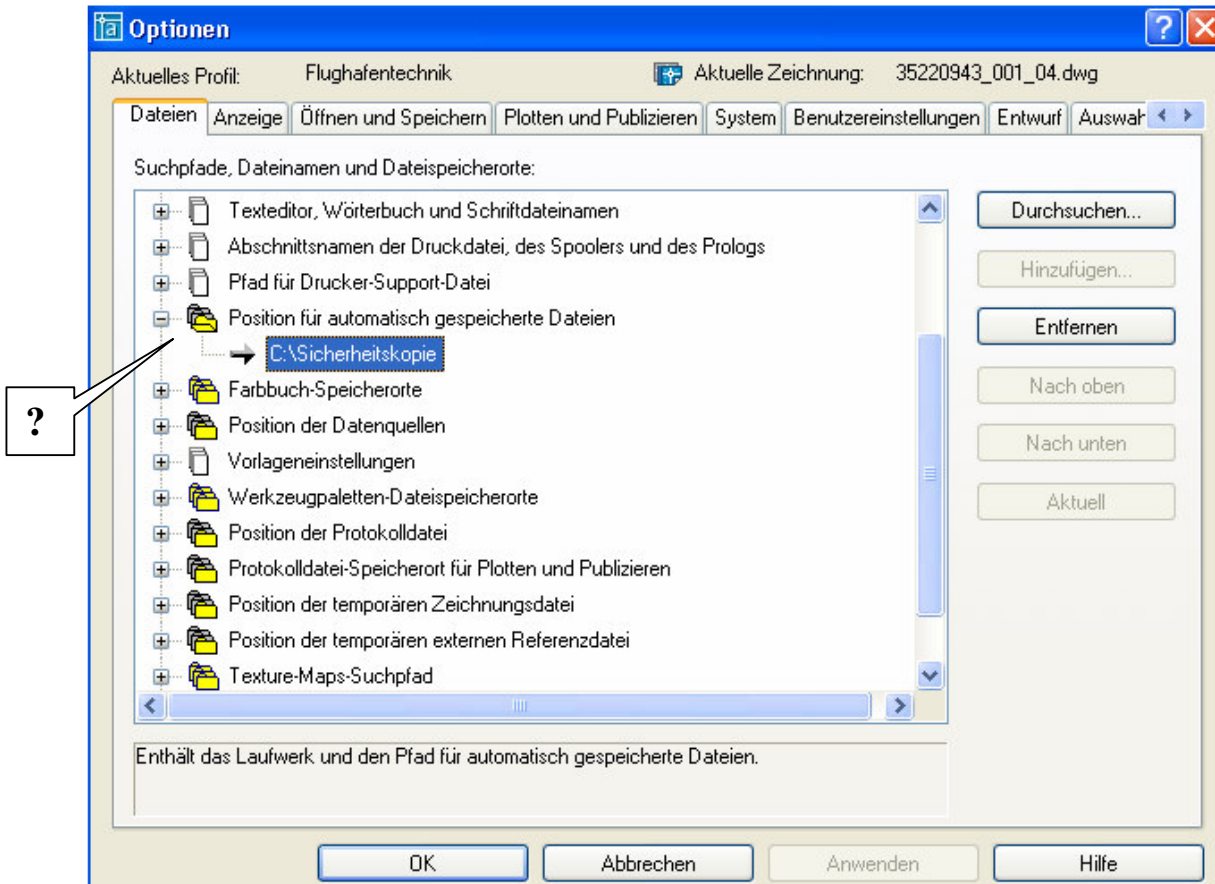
Optionen

Aktuelles Profil: Flughafentechnik

Aktuelle Zeichnung: 35220943_001_04.dwg

Dateien | Anzeige | Öffnen und Speichern | Plotten und Publizieren | System | Benutzereinstellungen | Entwurf | Auswah

Suchpfade, Dateinamen und Dateispeicherorte:

Texteditor, Wörterbuch und Schriftdateinamen
Abschnittsnamen der Druckdatei, des Spoolers und des Prologs
Pfad für Drucker-Support-Datei
Position für automatisch gespeicherte Dateien
C:\Sicherheitskopie
Farbbuch-Speicherorte
Position der Datenquellen
Vorlageneinstellungen
Werkzeugpaletten-Dateispeicherorte
Position der Protokolldatei
Protokolldatei-Speicherort für Plotten und Publizieren
Position der temporären Zeichnungsdatei
Position der temporären externen Referenzdatei
Texture-Maps-Suchpfad

Durchsuchen...
Hinzufügen...
Entfernen
Nach oben
Nach unten
Aktuell

?

Enthält das Laufwerk und den Pfad für automatisch gespeicherte Dateien.

OK
Abbrechen
Anwenden
Hilfe